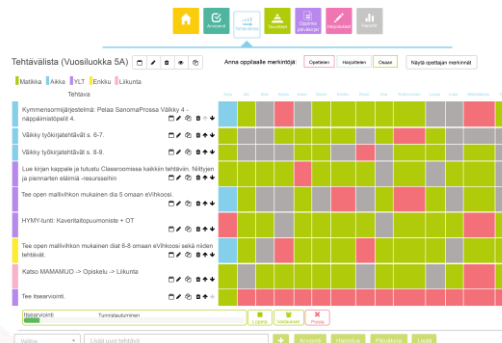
Arvioinnit Tehtävälistat Tavoitteet Oppimispäiväkirjat Palautukset Raportit

Tehtävälista (Vuosiluokka 5A)

Anna oppilaalle merkintöjä: Opettanut Harjoitellut Osaan Näytä opettajan merkinnät

Matikka Äikkä YLT Enkku Liikunta

Tehtävä

Kymmensormijärjestelmä: Pelaa SanomaProssa Välkky 4 - näppäimistöpelit 4.

Välkky työkirjatehtävät s. 6-7.

Välkky työkirjatehtävät s. 8-9.

Lue kirjan kappale ja tutustu Classroomissa kaikkiin tehtäviin. Niittyjen ja piennarten elämää -resurssiin

Tee open mallivihkon mukainen dia 5 omaan eVihkoosi.

HYMY-tunti: Kaveritaitopuumoniste + OT

Tee open mallivihkon mukainen diat 6-8 omaan eVihkoosi sekä niiden tehtävät.

Katso MAMAMUO -> Opiskelu -> Liikunta

Tee itsearviointi.

Itsearviointi Tunnistautuminen

Lisää Vaikeampi Poista

Välkky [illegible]

Lisää uusi tehtävä

Arvioi Harjoitus Palautus Lisää